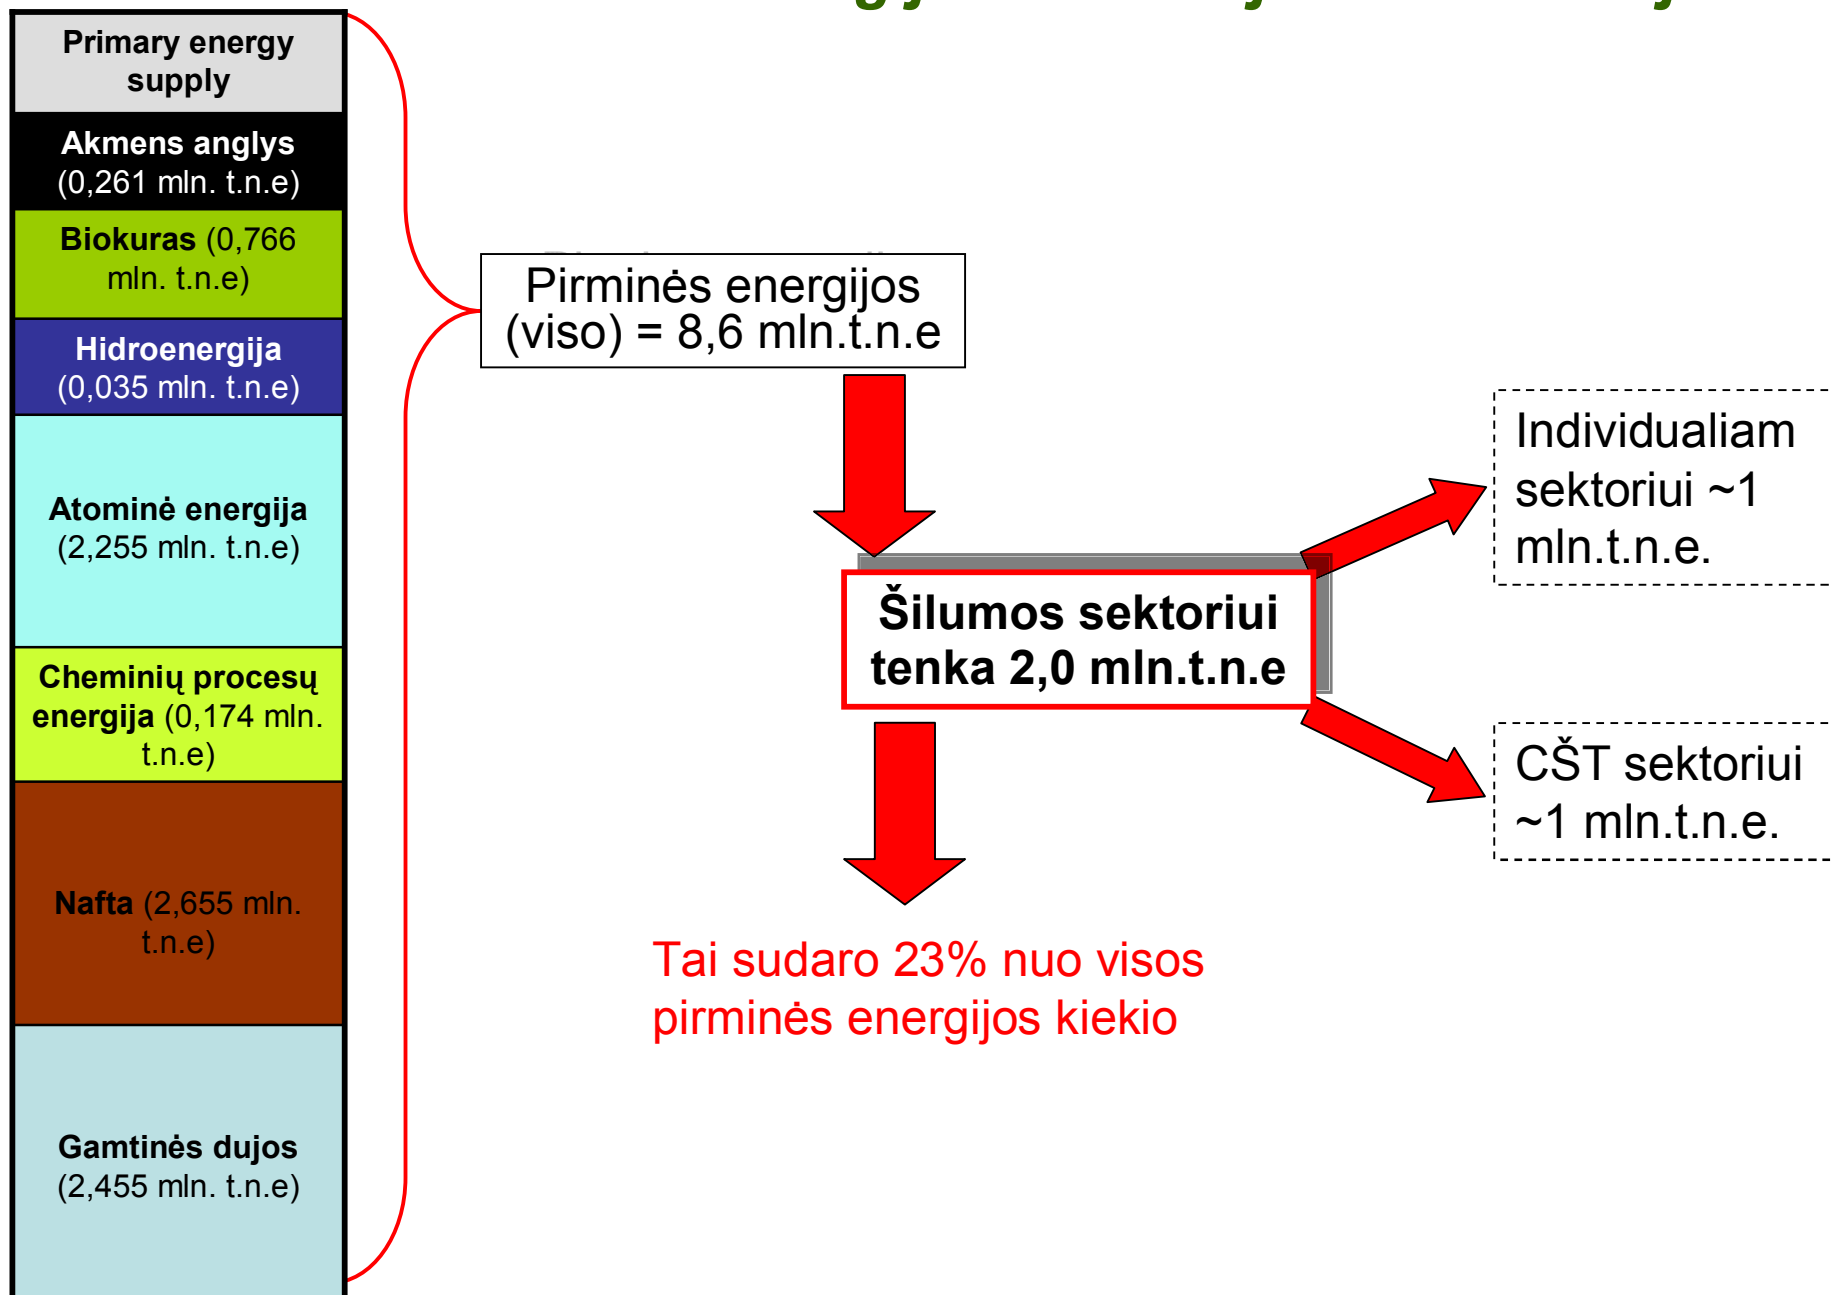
Primary energy supply

Akmens anglys (0,261 mln. t.n.e)

Biokuras (0,766 mln. t.n.e)

Hidroenergija (0,035 mln. t.n.e)

Atominė energija (2,255 mln. t.n.e)

Cheminių procesų energija (0,174 mln. t.n.e)

Nafta (2,655 mln. t.n.e)

Gamtinės dujos (2,455 mln. t.n.e)

Pirminės energijos (viso) = 8,6 mln.t.n.e

Šilumos sektoriui tenka 2,0 mln.t.n.e

Individualiam sektoriui ~1 mln.t.n.e.

CŠT sektoriui ~1 mln.t.n.e.

Tai sudaro 23% nuo visos pirminės energijos kiekio